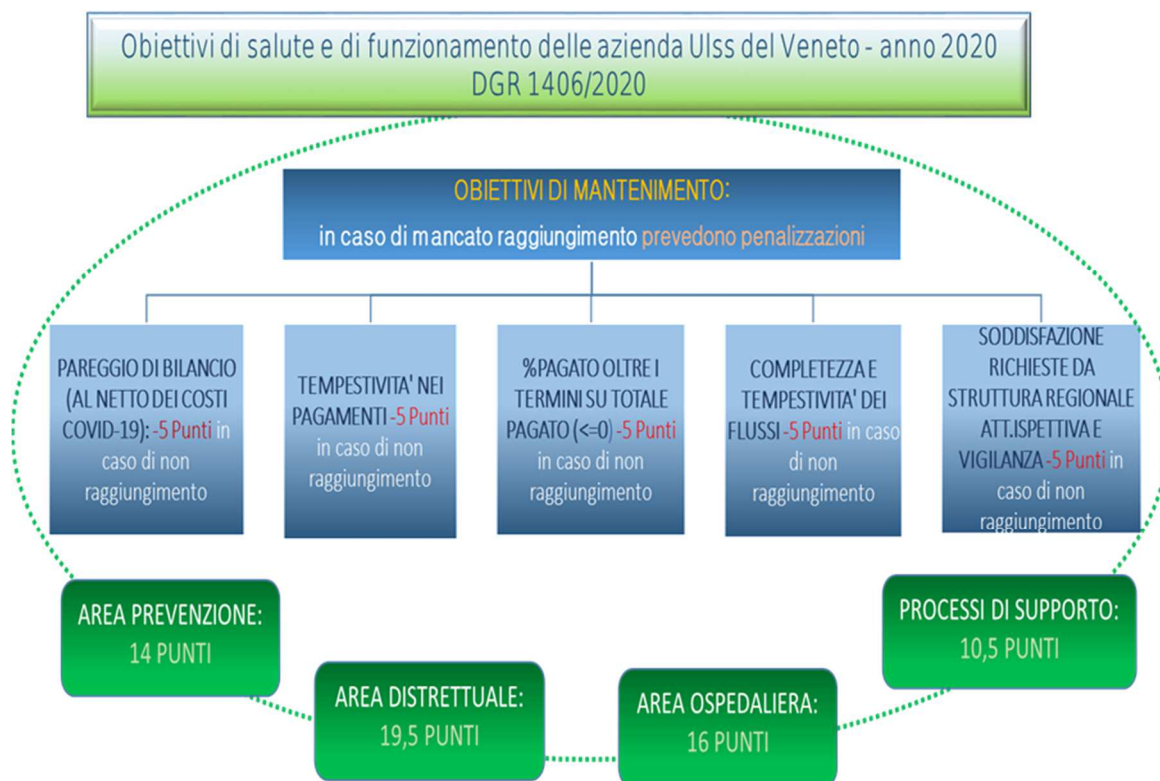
Obiettivi di salute e di funzionamento delle azienda Ulss del Veneto - anno 2020
DGR 1406/2020

OBIETTIVI DI MANTENIMENTO:
in caso di mancato raggiungimento prevedono penalizzazioni

PAREGGIO DI BILANCIO (AL NETTO DEI COSTI COVID-19): -5 Punti in caso di non raggiungimento

TEMPESTIVITA' NEI PAGAMENTI -5 Punti in caso di non raggiungimento

%PAGATO OLTRE I TERMINI SU TOTALE PAGATO (<=0) -5 Punti in caso di non raggiungimento

COMPLETEZZA E TEMPESTIVITA' DEI FLUSSI -5 Punti in caso di non raggiungimento

SODDISFAZIONE RICHIESTE DA STRUTTURA REGIONALE ATT.ISPETTIVA E VIGILANZA -5 Punti in caso di non raggiungimento

AREA PREVENZIONE: 14 PUNTI

AREA DISTRETTUALE: 19,5 PUNTI

AREA OSPEDALIERA: 16 PUNTI

PROCESSI DI SUPPORTO: 10,5 PUNTI